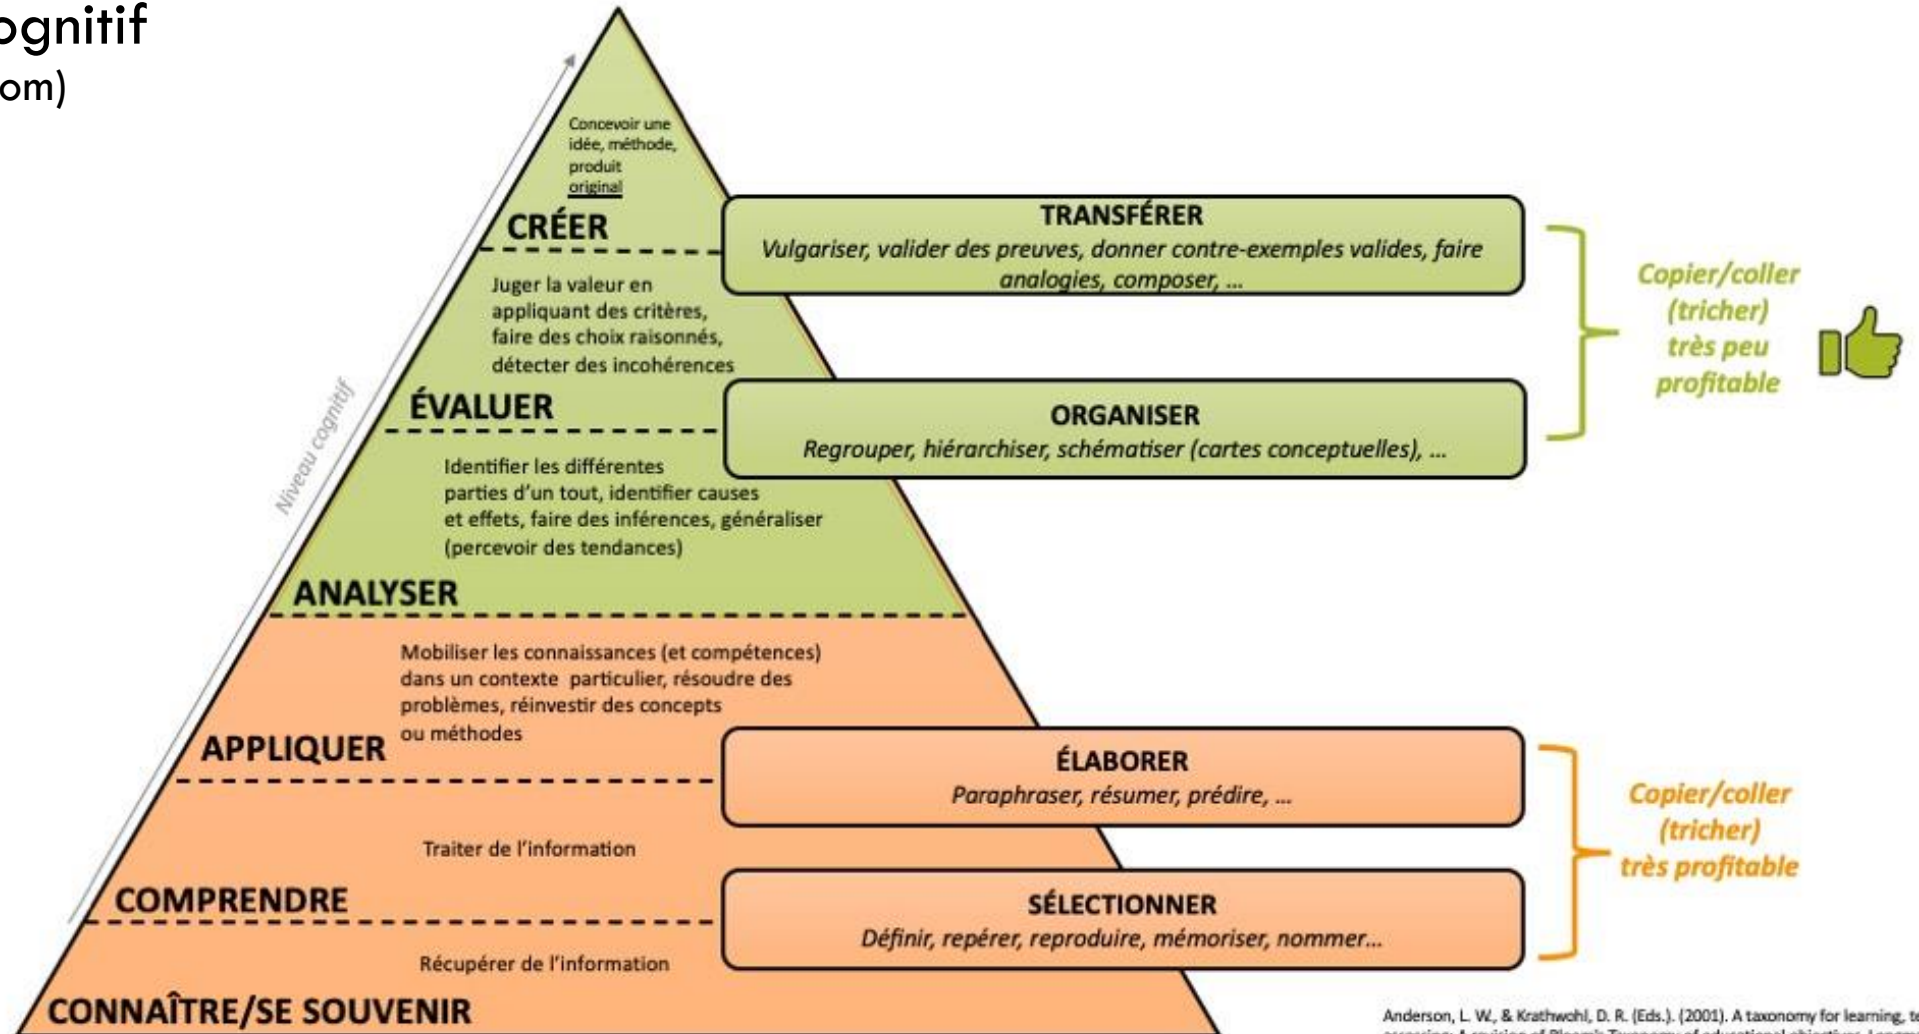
ognitif
om)

Niveau cognitif

Concevoir une idée, méthode, produit original

CRÉER

Juger la valeur en appliquant des critères, faire des choix raisonnés, détecter des incohérences

ÉVALUER

Identifier les différentes parties d'un tout, identifier causes et effets, faire des inférences, généraliser (percevoir des tendances)

ANALYSER

Mobiliser les connaissances (et compétences) dans un contexte particulier, résoudre des problèmes, réinvestir des concepts ou méthodes

APPLIQUER

Traiter de l'information

COMPRENDRE

Récupérer de l'information

CONNAÎTRE/SE SOUVENIR

TRANSFÉRER
Vulgariser, valider des preuves, donner contre-exemples valides, faire analogies, composer, …

ORGANISER
Regrouper, hiérarchiser, schématiser (cartes conceptuelles), …

Copier/coller (tricher) très peu profitable

ÉLABORER
Paraphraser, résumer, prédire, …

SÉLECTIONNER
Définir, repérer, reproduire, mémoriser, nommer…

Copier/coller (tricher) très profitable

Anderson, L. W., & Krathwohl, D. R. (Eds.). (2001). A taxonomy for learning, te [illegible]